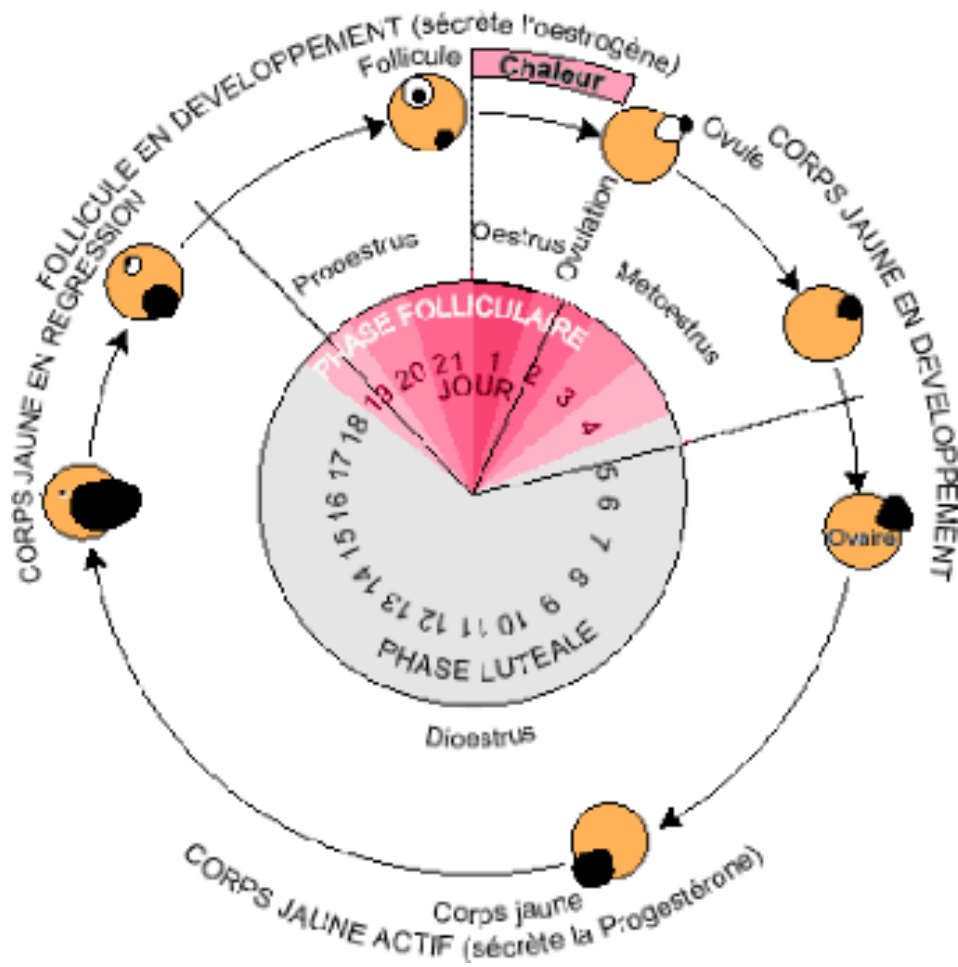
FOLLICULE EN DEVELOPPEMENT (sécrète l'oestrogène)

Follicule

Chaleur

Ovule

CORPS JAUNE EN DEVELOPPEMENT

Ovulation

Oestrus

Proestrus

Metoestrus

PHASE FOLLICULAIRE

19 20 21 1 2 3 4

JOUR

5 6 7 8 9 10 11 12 13 14 15 16 17 18

PHASE LUTEALE

Ovaire

Dioestrus

Corps jaune

CORPS JAUNE ACTIF (sécrète la Progestérone)

CORPS JAUNE EN REGRESSION